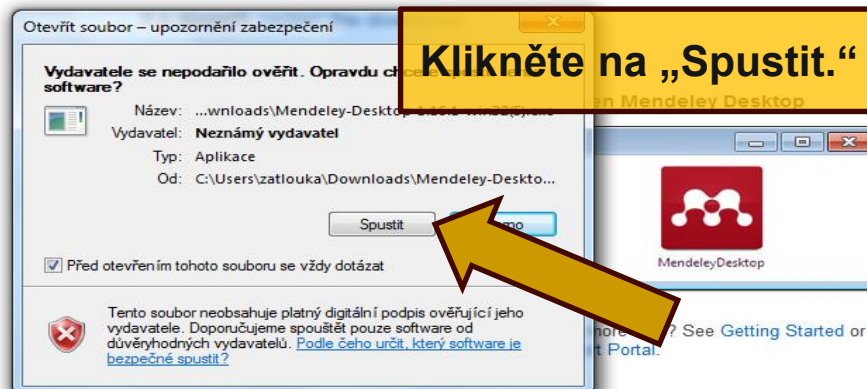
Otevřít soubor – upozornění zabezpečení

Vydavatele se nepodařilo ověřit. Opravdu ch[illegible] software?

Název: ...wnloads\Mendeley-Desktop-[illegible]

Vydavatel: Neznámý vydavatel

Typ: Aplikace

Od: C:\Users\zatlouka\Downloads\Mendeley-Deskto...

Spustit

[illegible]mo

Před otevřením tohoto souboru se vždy dotázat

Tento soubor neobsahuje platný digitální podpis ověřující jeho vydavatele. Doporučujeme spouštět pouze software od důvěryhodných vydavatelů. Podle čeho určit, který software je bezpečné spustit?

Klikněte na „Spustit."

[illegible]en Mendeley Desktop

MendeleyDesktop

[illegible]ore? See Getting Started or

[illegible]t Portal.